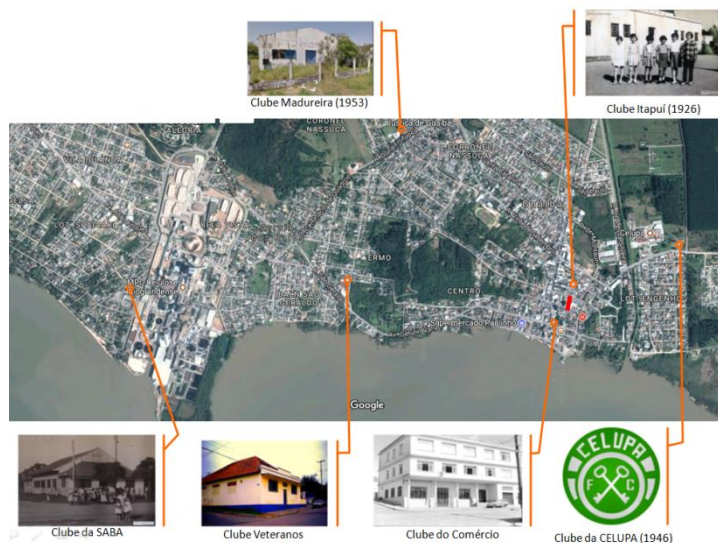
Clube Madureira (1953)

Clube Itapuí (1926)

CORONEL NASSUCA

CORONEL NASSUCA

ALEGRIA

VIRADOURO

CELUPA

ERMO

CENTRO

SÃO GERALDO

LOT. ENGENHO

Supermercado Paulino

Google

Clube da SABA

Clube Veteranos

Clube do Comércio

CELUPA

F C

Clube da CELUPA (1946)